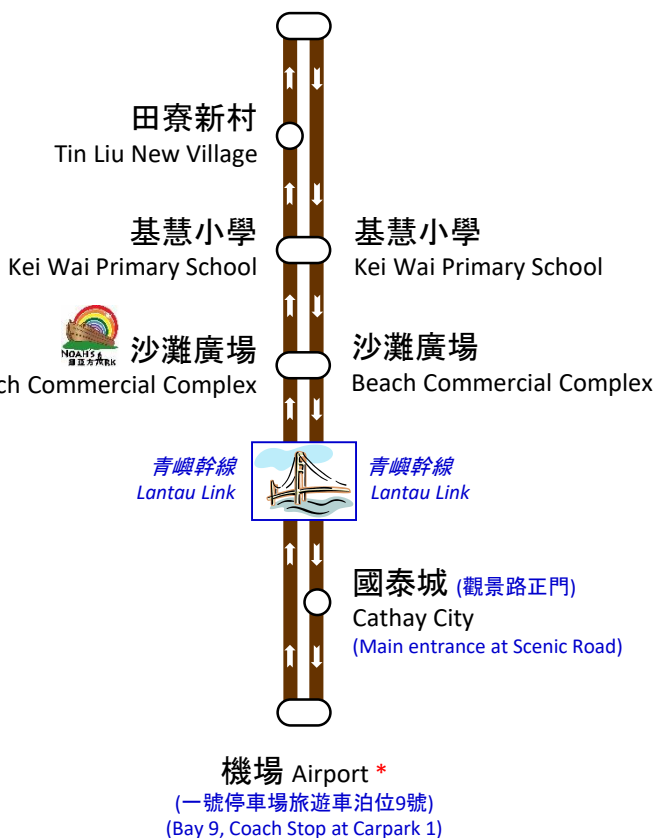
田寮新村
Tin Liu New Village

基慧小學
Kei Wai Primary School

基慧小學
Kei Wai Primary School

NOAH'S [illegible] ARK

沙灘廣場
ch Commercial Complex

沙灘廣場
Beach Commercial Complex

青嶼幹線
Lantau Link

青嶼幹線
Lantau Link

國泰城 (觀景路正門)
Cathay City
(Main entrance at Scenic Road)

機場 Airport *
(一號停車場旅遊車泊位9號)
(Bay 9, Coach Stop at Carpark 1)